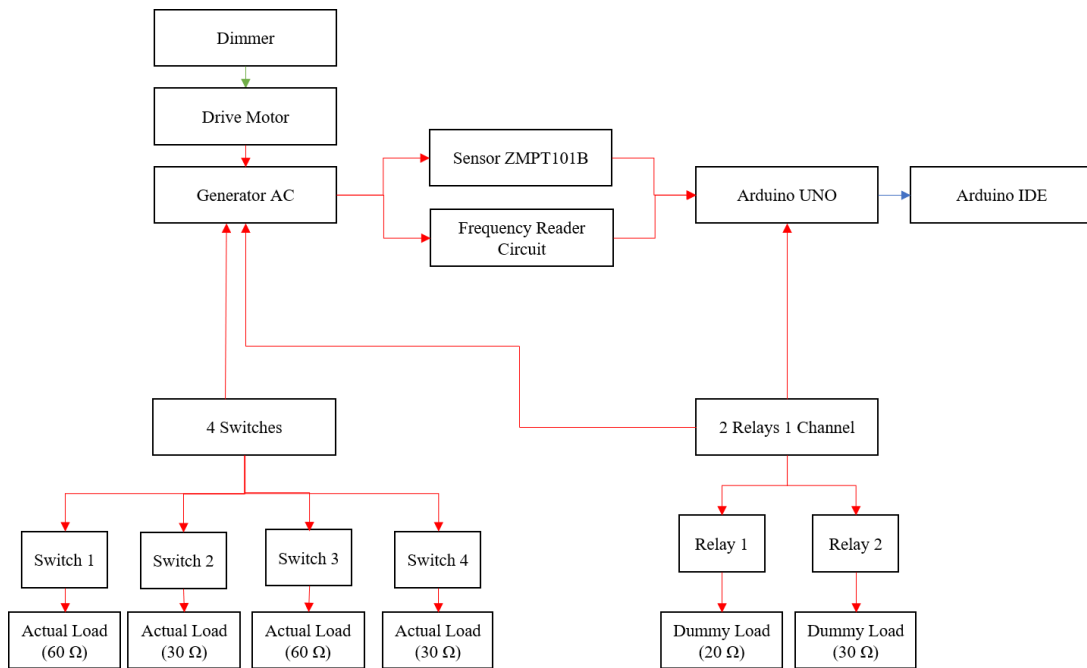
Dimmer

Drive Motor

Generator AC

Sensor ZMPT101B

Frequency Reader Circuit

Arduino UNO

Arduino IDE

4 Switches

2 Relays 1 Channel

Switch 1

Switch 2

Switch 3

Switch 4

Relay 1

Relay 2

Actual Load (60 Ω)

Actual Load (30 Ω)

Actual Load (60 Ω)

Actual Load (30 Ω)

Dummy Load (20 Ω)

Dummy Load (30 Ω)